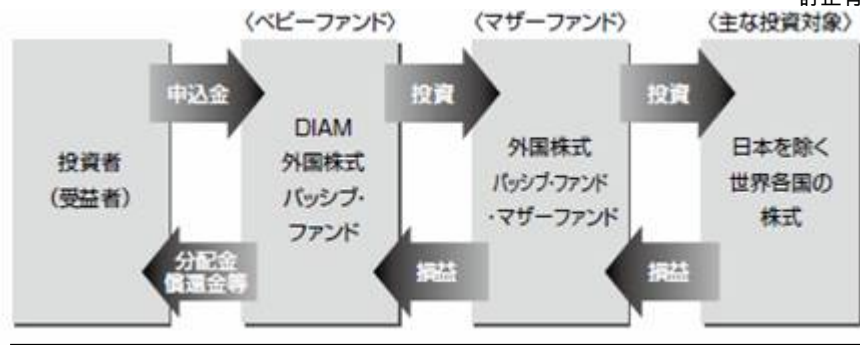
〈ベビーファンド〉

〈マザーファンド〉

〈主な投資対象〉

投資者
（受益者）

申込金

分配金
償還金等

DIAM
外国株式
パッシブ・
ファンド

投資

損益

外国株式
パッシブ・ファンド
・マザーファンド

投資

損益

日本を除く
世界各国の
株式